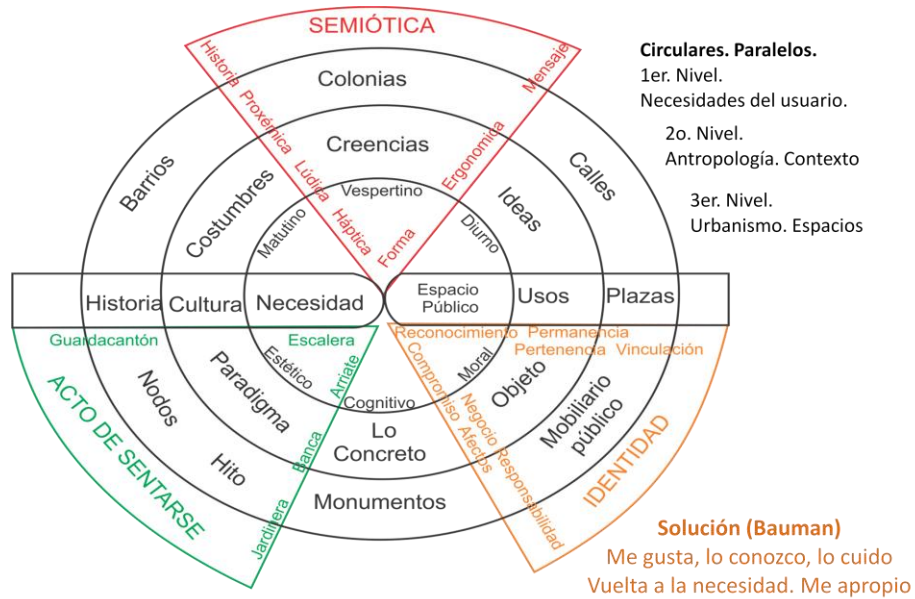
SEMIÓTICA
Historia Proxémica Lúdica Háptica Forma
Mensaje Ergonomía
Colonias
Creencias
Vespertino
Barrios
Costumbres
Matutino
Diurno
Ideas
Calles
Historia Cultura Necesidad
Espacio Público
Usos Plazas
Guardacantón
Escalera
Estético
Arriate
Nodos
Paradigma
Cognitivo
Lo Concreto
Banca
Hito
Jardinera
ACTO DE SENTARSE
Monumentos
Reconocimiento Permanencia
Pertenencia Vinculación
Compromiso Afectos
Negocio Responsabilidad
Moral
Objeto
Mobiliario público
IDENTIDAD

Circulares. Paralelos.
1er. Nivel.
Necesidades del usuario.
2o. Nivel.
Antropología. Contexto
3er. Nivel.
Urbanismo. Espacios

Solución (Bauman)
Me gusta, lo conozco, lo cuido
Vuelta a la necesidad. Me apropio